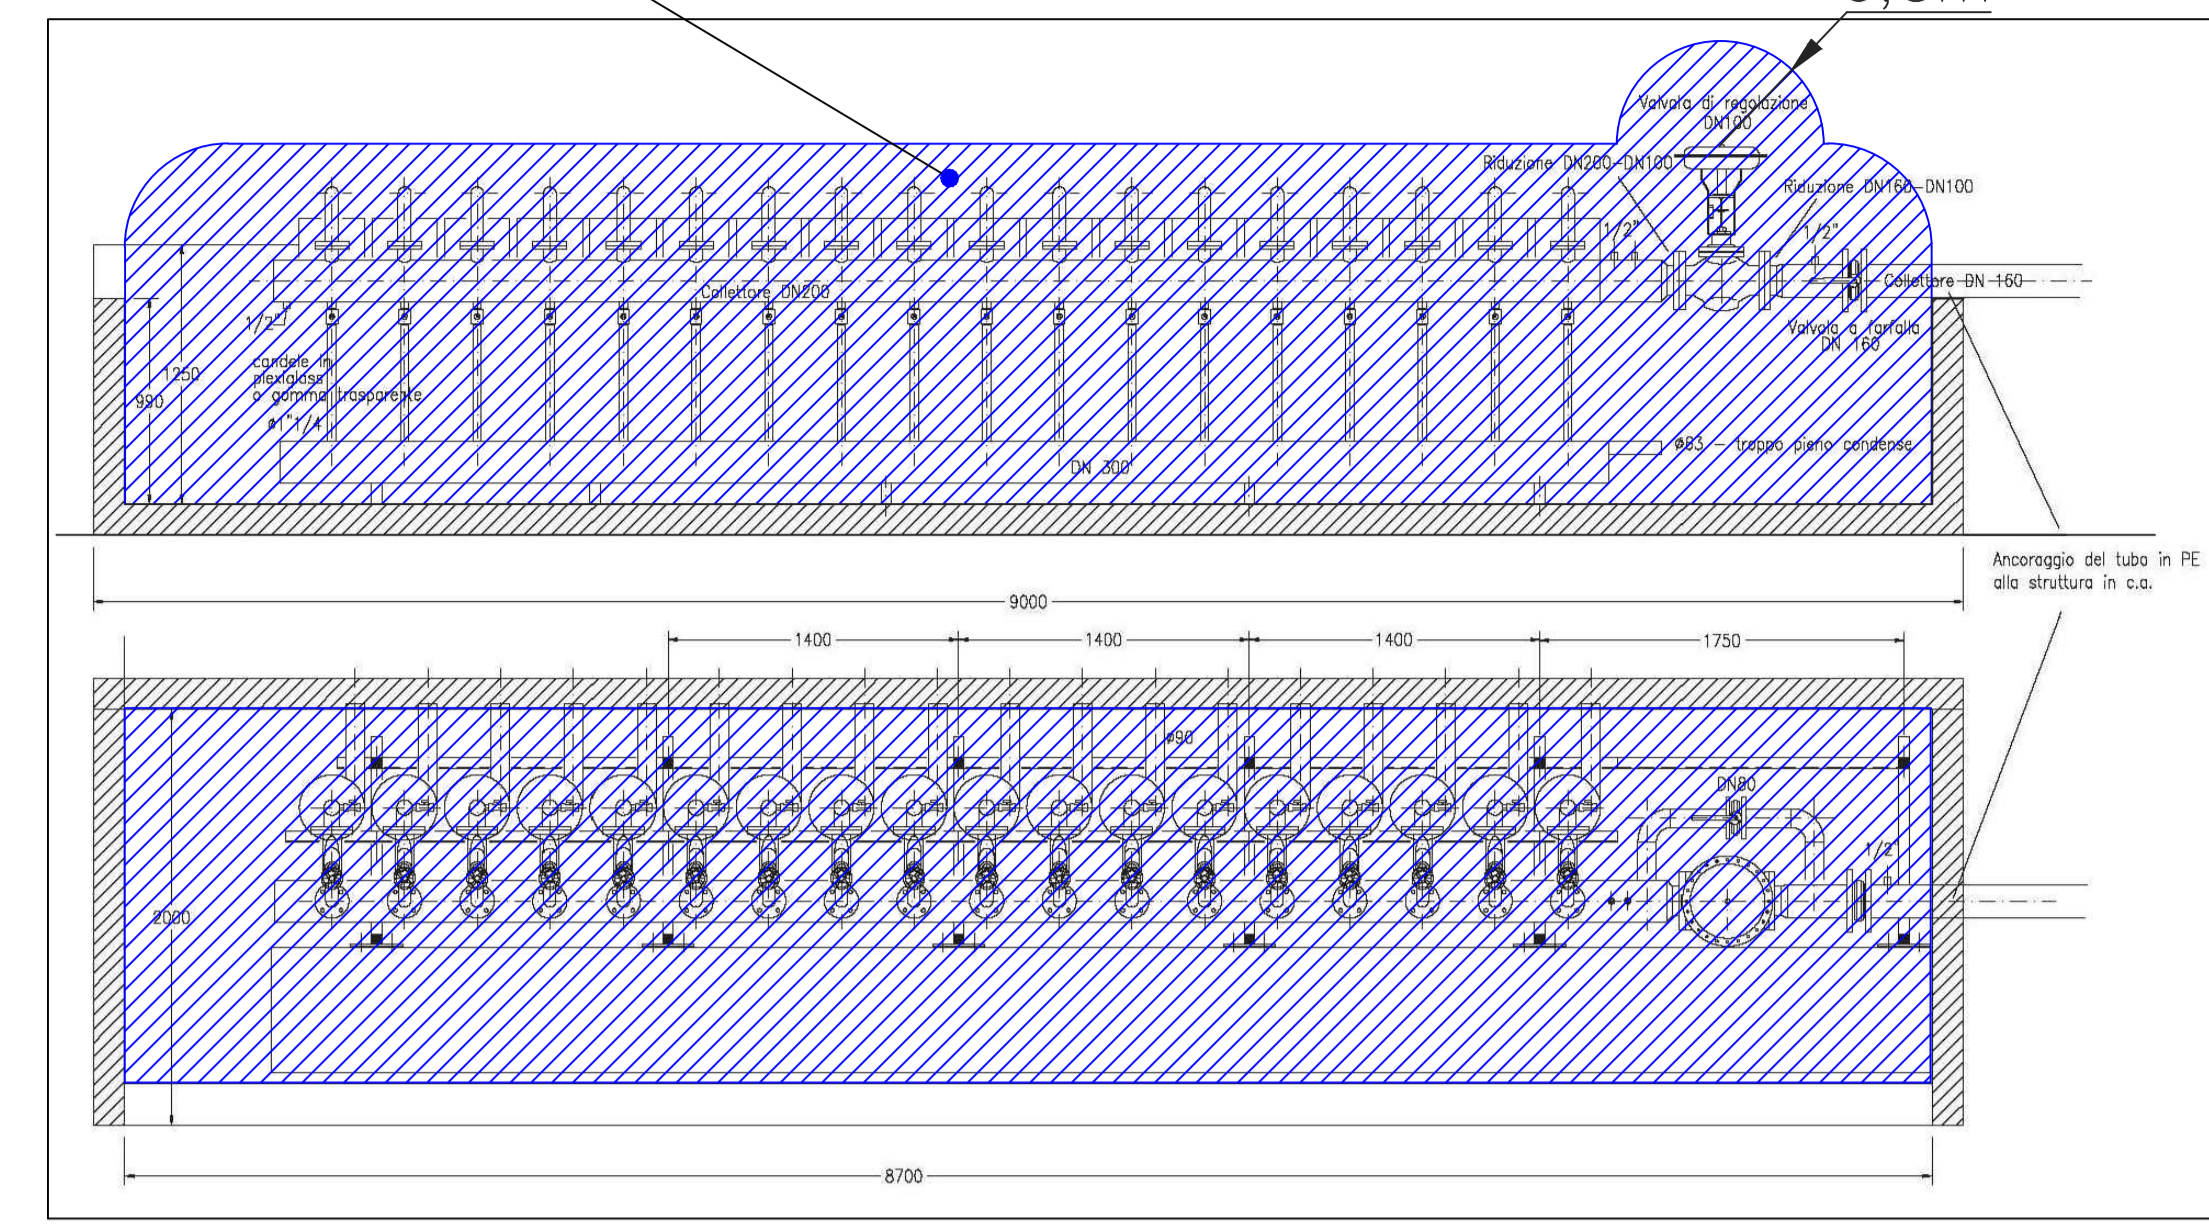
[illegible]

Valvola di regolazione DN100

Riduzione DN200-DN100

Riduzione DN160-DN100

1/2"

1/2"

Collettore DN200

Collettore DN 160

1/2"

Valvola a farfalla DN 160

1250

990

candele in plexiglass o gomma trasparente ø1"1/4

ø63 – troppo pieno condense

DN 300

Ancoraggio del tubo in PE alla struttura in c.a.

9000

1400

1400

1400

1750

ø90

DN80

1/2"

2000

8700